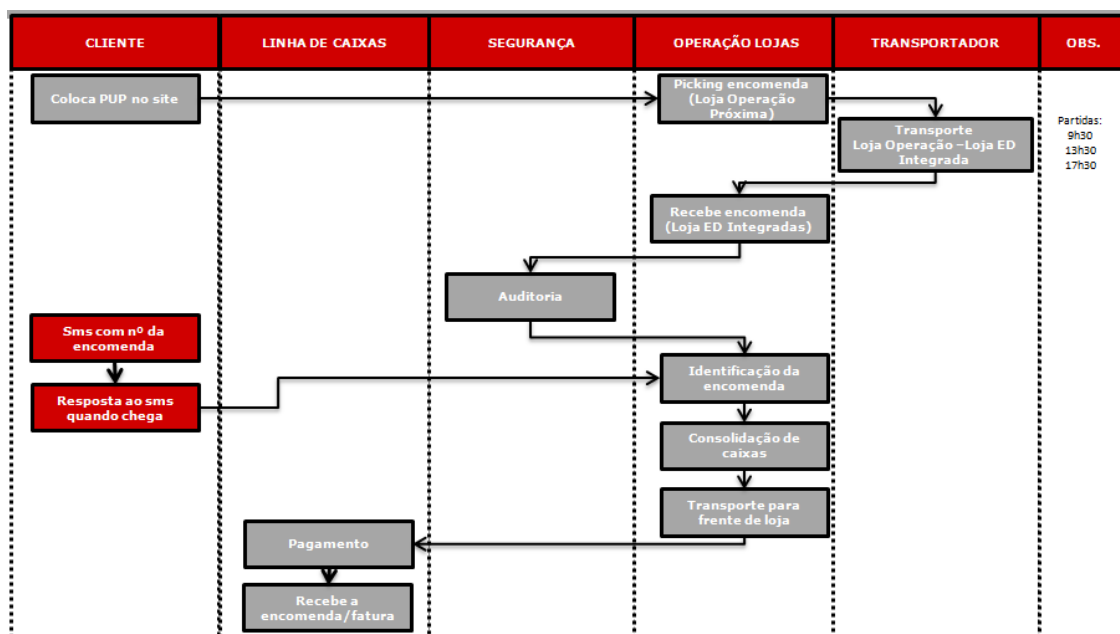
| CLIENTE | LINHA DE CAIXAS | SEGURANÇA | OPERAÇÃO LOJAS | TRANSPORTADOR | OBS. |
|---|---|---|---|---|---|

Coloca PUP no site

Picking encomenda (Loja Operação Próxima)

Transporte Loja Operação –Loja ED Integrada

Partidas:
9h30
13h30
17h30

Recebe encomenda (Loja ED Integradas)

Auditoria

Sms com nº da encomenda

Resposta ao sms quando chega

Identificação da encomenda

Consolidação de caixas

Transporte para frente de loja

Pagamento

Recebe a encomenda/fatura